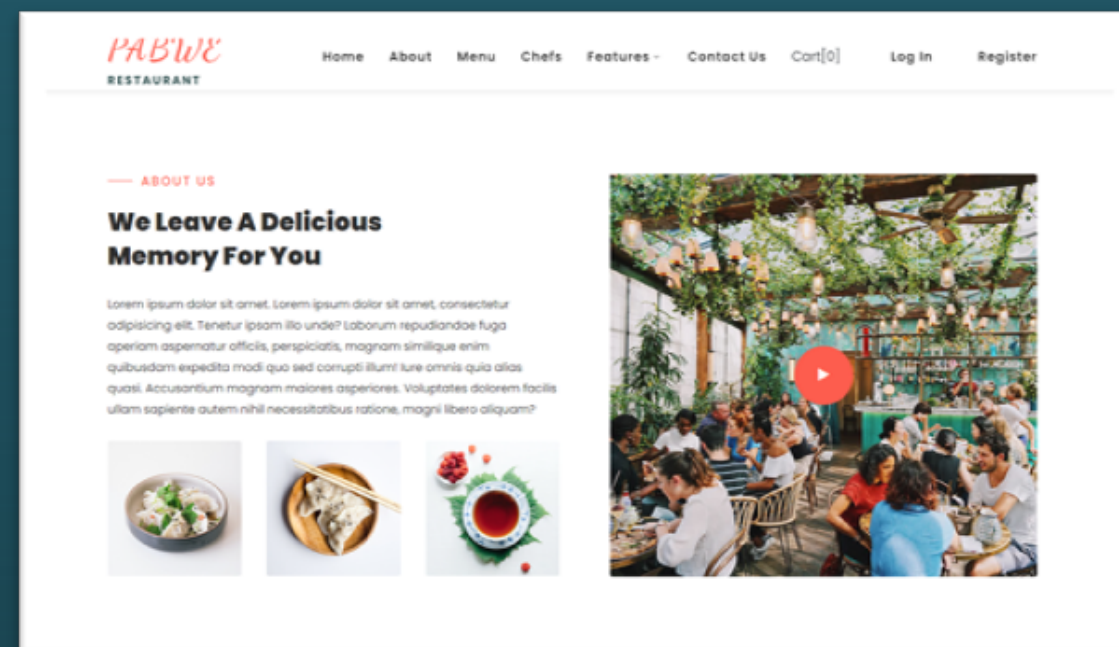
PABWE
RESTAURANT

Home About Menu Chefs Features Contact Us Cart[0] Log In Register

ABOUT US

We Leave A Delicious Memory For You

Lorem ipsum dolor sit amet. Lorem ipsum dolor sit amet, consectetur adipisicing elit. Tenetur ipsam illo unde? Laborum repudiandae fuga aperiam aspernatur officiis, perspiciatis, magnam similique enim quibusdam expedita modi quo sed corrupti illum! Iure omnis quia alias quasi. Accusantium magnam maiores asperiores. Voluptates dolorem facilis ullam sapiente autem nihil necessitatibus ratione, magni libero aliquam?